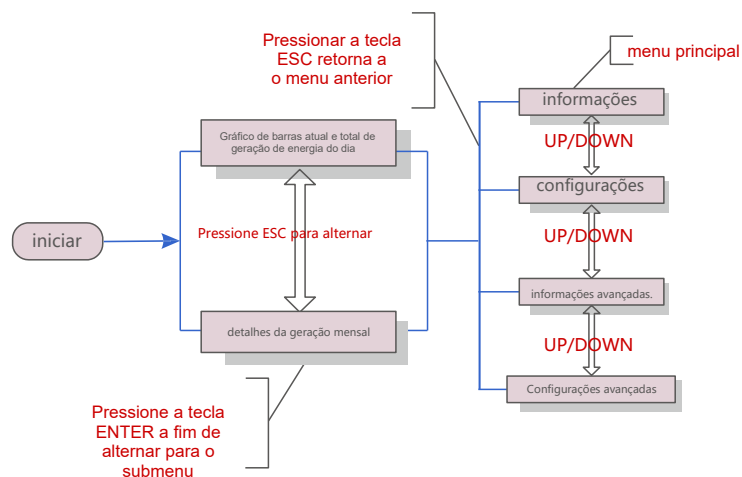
Pressionar a tecla ESC retorna a o menu anterior

menu principal

informações

UP/DOWN

configurações

UP/DOWN

informações avançadas.

UP/DOWN

Configurações avançadas

Gráfico de barras atual e total de geração de energia do dia

iniciar

Pressione ESC para alternar

detalhes da geração mensal

Pressione a tecla ENTER a fim de alternar para o submenu